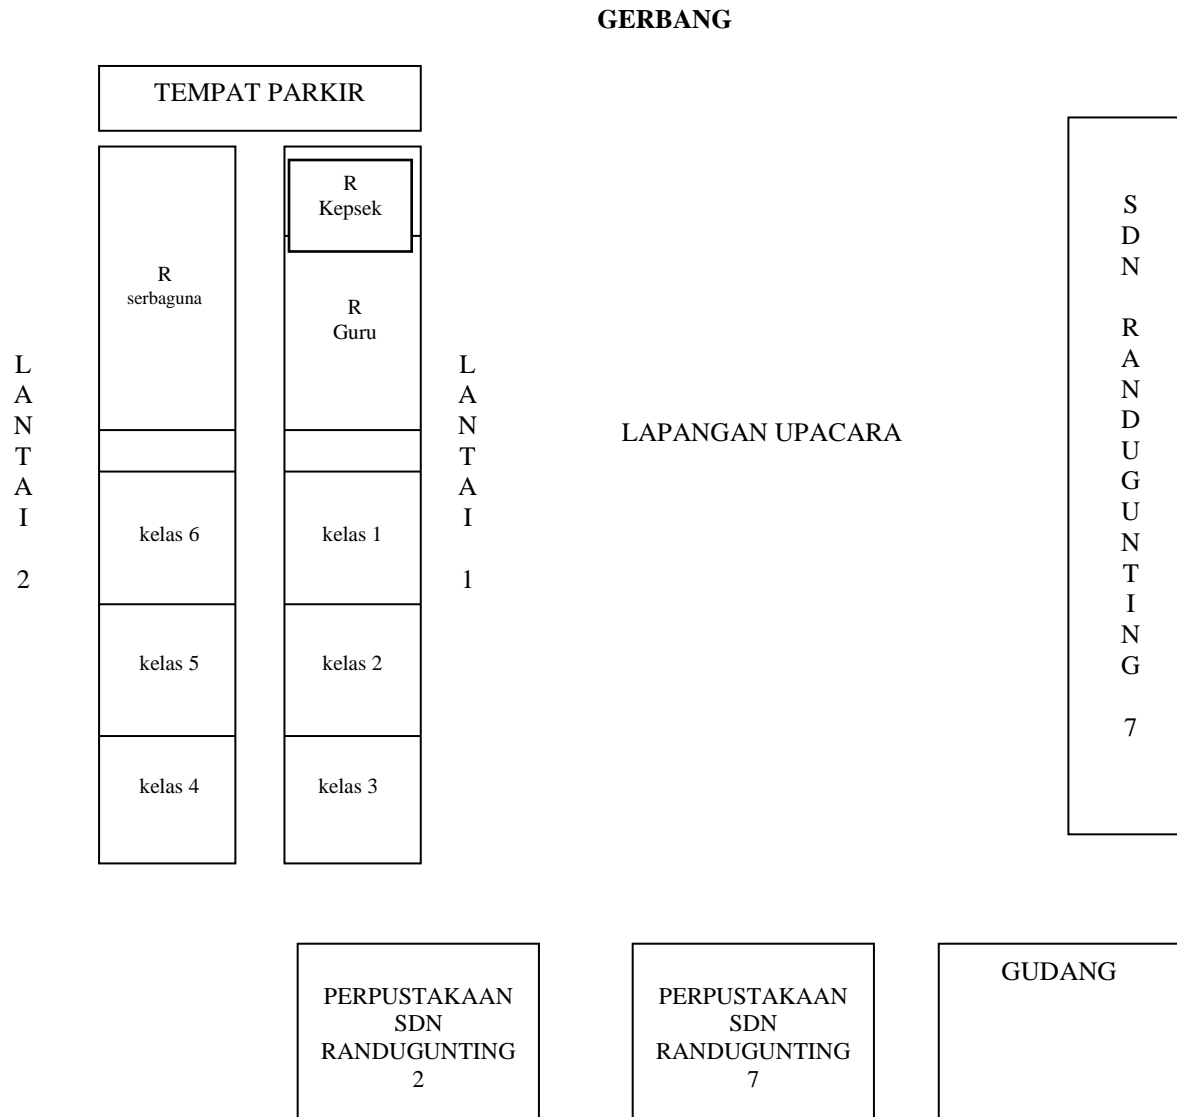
GERBANG

TEMPAT PARKIR

R serbaguna

R Kepsek

R Guru

LANTAI 2

LANTAI 1

LAPANGAN UPACARA

SDN RANDUGUNTING 7

kelas 6

kelas 1

kelas 5

kelas 2

kelas 4

kelas 3

PERPUSTAKAAN SDN RANDUGUNTING 2

PERPUSTAKAAN SDN RANDUGUNTING 7

GUDANG